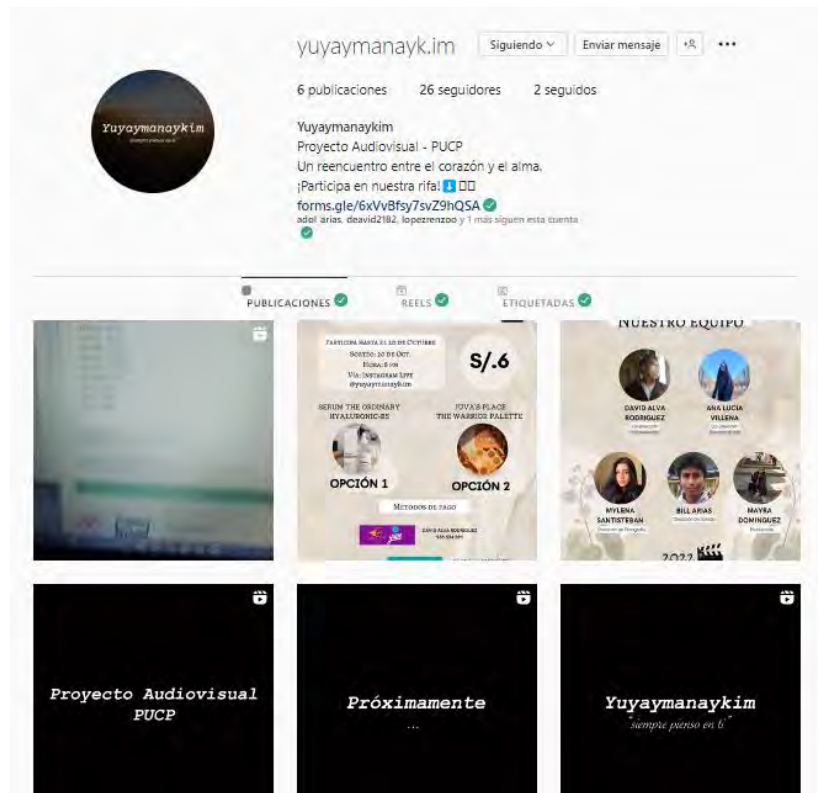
yuyaymanayk.im Siguiendo Enviar mensaje •••

Yuyaymanaykim

6 publicaciones 26 seguidores 2 seguidos

Yuyaymanaykim
Proyecto Audiovisual - PUCP
Un reencuentro entre el corazón y el alma.
¡Participa en nuestra rifa! ⬇ □□
forms.gle/6xVvBfsy7svZ9hQSA
adol arias, deavid2182, lopezrenzoo y 1 más siguen esta cuenta

PUBLICACIONES REELS ETIQUETADAS

Participa hasta el 20 de Octubre
Sorteo: 20 de Oct.
Hora: 8 pm
Vía: Instagram Live
@yuyaymanaykim
S/.6
SERUM THE ORDINARY HYALURONIC-B5
JUVA'S PLACE THE WARRIOR PALETTE
OPCIÓN 1
OPCIÓN 2
Métodos de pago
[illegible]

NUESTRO EQUIPO
DAVID ALVA RODRIGUEZ
ANA LUCIA VILLENA
MYLENA SANTISTEBAN
BILL ARIAS
MAYRA DOMINGUEZ
2022

Proyecto Audiovisual PUCP

Próximamente
...

Yuyaymanaykim
"siempre pienso en ti"